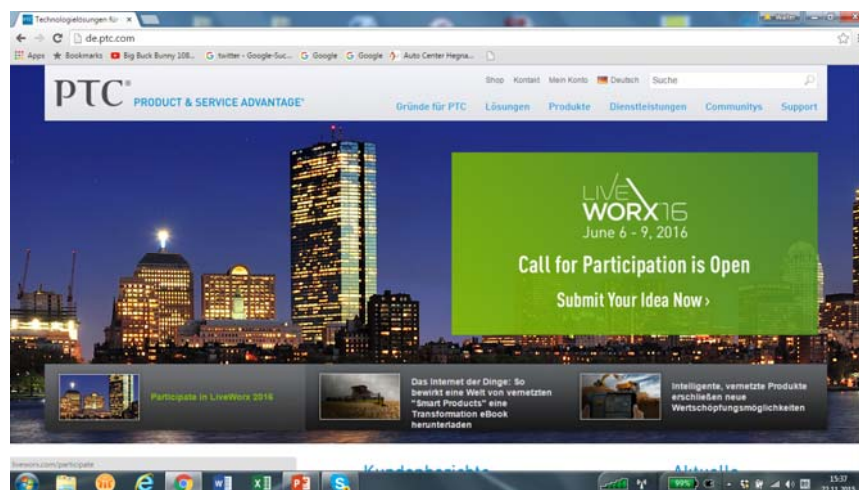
Technologielösungen für ×

de.ptc.com

Apps ★ Bookmarks Big Buck Bunny 108... G twitter - Google-Suc... G Google G Google Auto Center Hegna...

PTC® PRODUCT & SERVICE ADVANTAGE®

Shop Kontakt Mein Konto Deutsch Suche

Gründe für PTC Lösungen Produkte Dienstleistungen Communitys Support

LIVE WORX16
June 6 - 9, 2016

Call for Participation is Open

Submit Your Idea Now ›

Participate in LiveWorx 2016

Das Internet der Dinge: So bewirkt eine Welt von vernetzten "Smart Products" eine Transformation eBook herunterladen

Intelligente, vernetzte Produkte erschließen neue Wertschöpfungsmöglichkeiten

liveworx.com/participate

Kundenberichte

Aktuelle

15:37